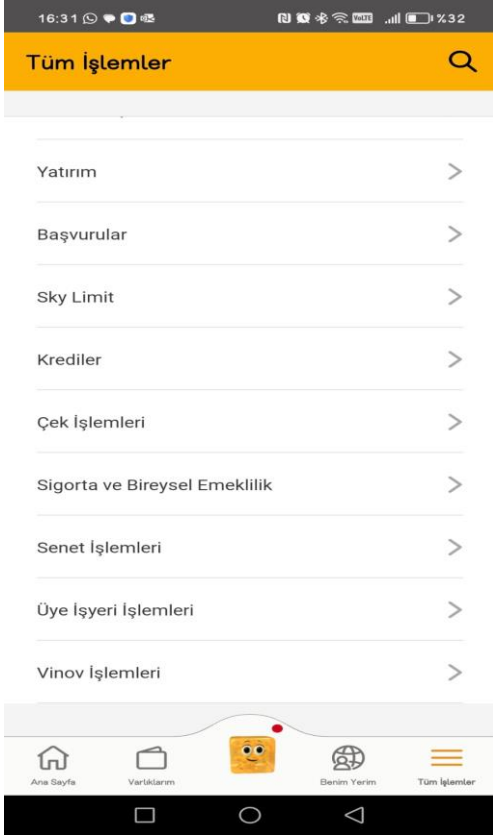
16:31 %32

Tüm İşlemler

Yatırım

Başvurular

Sky Limit

Krediler

Çek İşlemleri

Sigorta ve Bireysel Emeklilik

Senet İşlemleri

Üye İşyeri İşlemleri

Vinov İşlemleri

Ana Sayfa
Varlıklarım
Benim Yerim
Tüm İşlemler